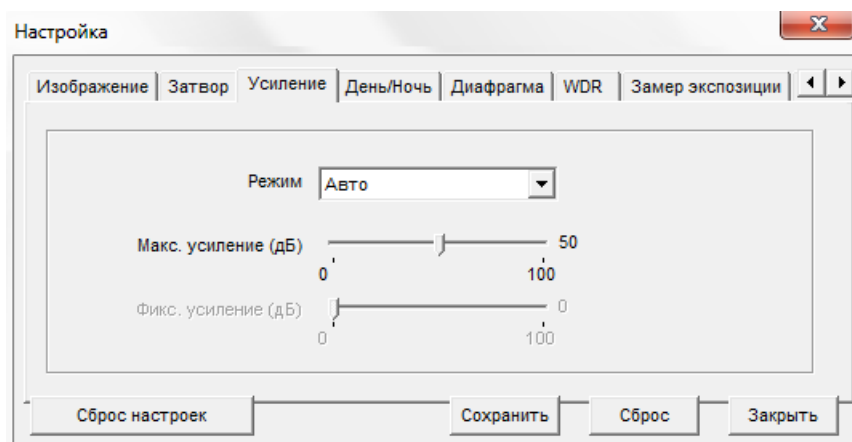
Настройка

Изображение | Затвор | Усиление | День/Ночь | Диафрагма | WDR | Замер экспозиции

Режим Авто

Макс. усиление (дБ) 50
0 100

Фикс. усиление (дБ) 0
0 100

Сброс настроек | Сохранить | Сброс | Закрыть